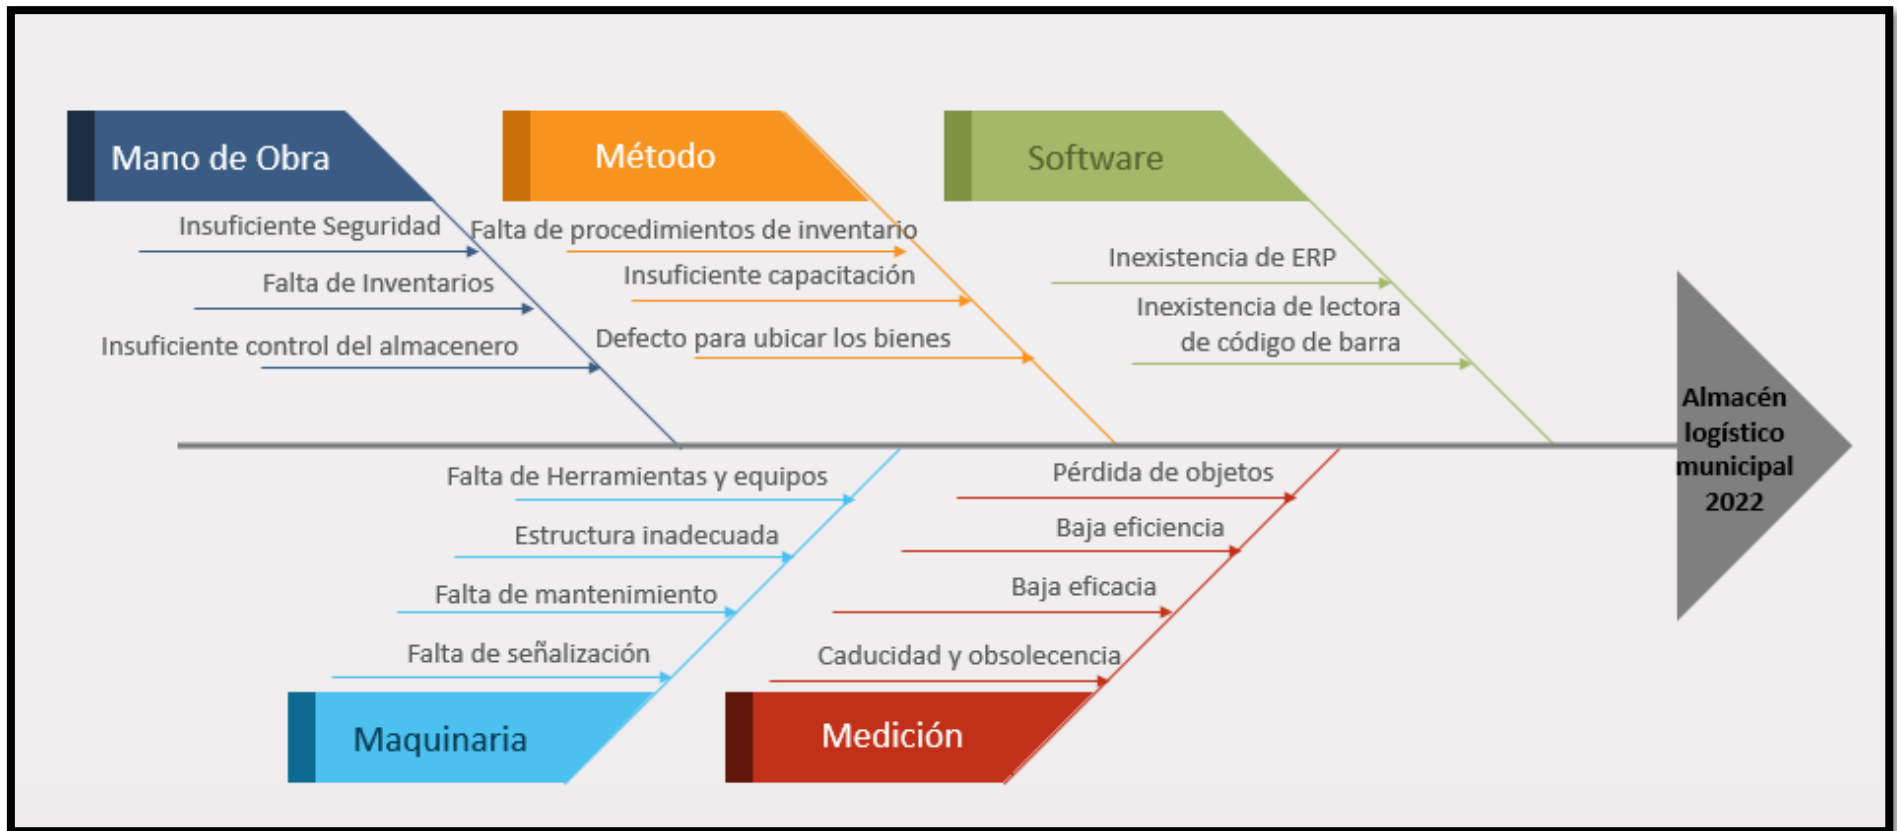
Mano de Obra

Insuficiente Seguridad

Falta de Inventarios

Insuficiente control del almacenero

Método

Falta de procedimientos de inventario

Insuficiente capacitación

Defecto para ubicar los bienes

Software

Inexistencia de ERP

Inexistencia de lectora de código de barra

Almacén logístico municipal 2022

Falta de Herramientas y equipos

Estructura inadecuada

Falta de mantenimiento

Falta de señalización

Maquinaria

Pérdida de objetos

Baja eficiencia

Baja eficacia

Caducidad y obsolecencia

Medición